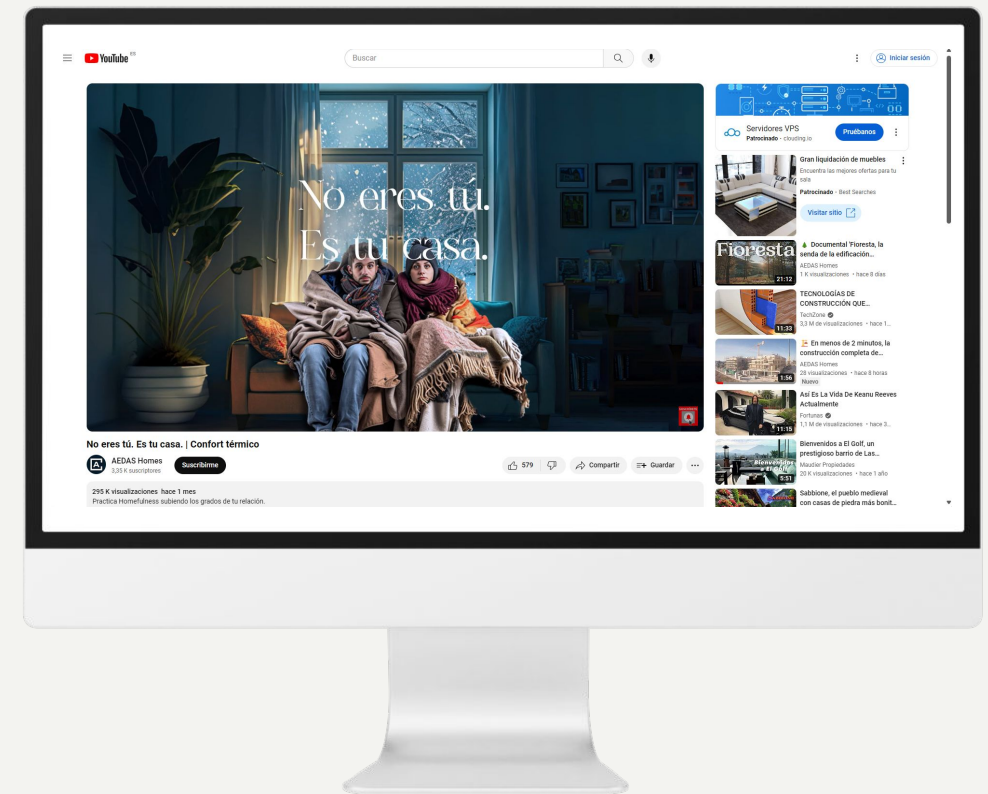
YouTube ES

Buscar

Iniciar sesión

No eres tú.
Es tu casa.

No eres tú. Es tu casa. | Confort térmico

AEDAS Homes
3,35 K suscriptores

Suscribirme

579

Compartir

Guardar

295 K visualizaciones hace 1 mes
Practica Homefulness subiendo los grados de tu relación.

Servidores VPS
Patrocinado · clouding.io

Pruébanos

Gran liquidación de muebles
Encuentra las mejores ofertas para tu sala
Patrocinado · Best Searches

Visitar sitio

Fioresta
21:12
Documental 'Fioresta, la senda de la edificación...
AEDAS Homes
1 K visualizaciones · hace 8 días

11:33
TECNOLOGÍAS DE CONSTRUCCIÓN QUE...
TechZone
3,3 M de visualizaciones · hace 1...

1:56
En menos de 2 minutos, la construcción completa de...
AEDAS Homes
28 visualizaciones · hace 8 horas
Nuevo

11:15
Así Es La Vida De Keanu Reeves Actualmente
Fortunas
1,1 M de visualizaciones · hace 3...

5:51
Bienvenidos a El Golf, un prestigioso barrio de Las...
Maudier Propiedades
20 K visualizaciones · hace 1 año

Sabbione, el pueblo medieval con casas de piedra más bonit...